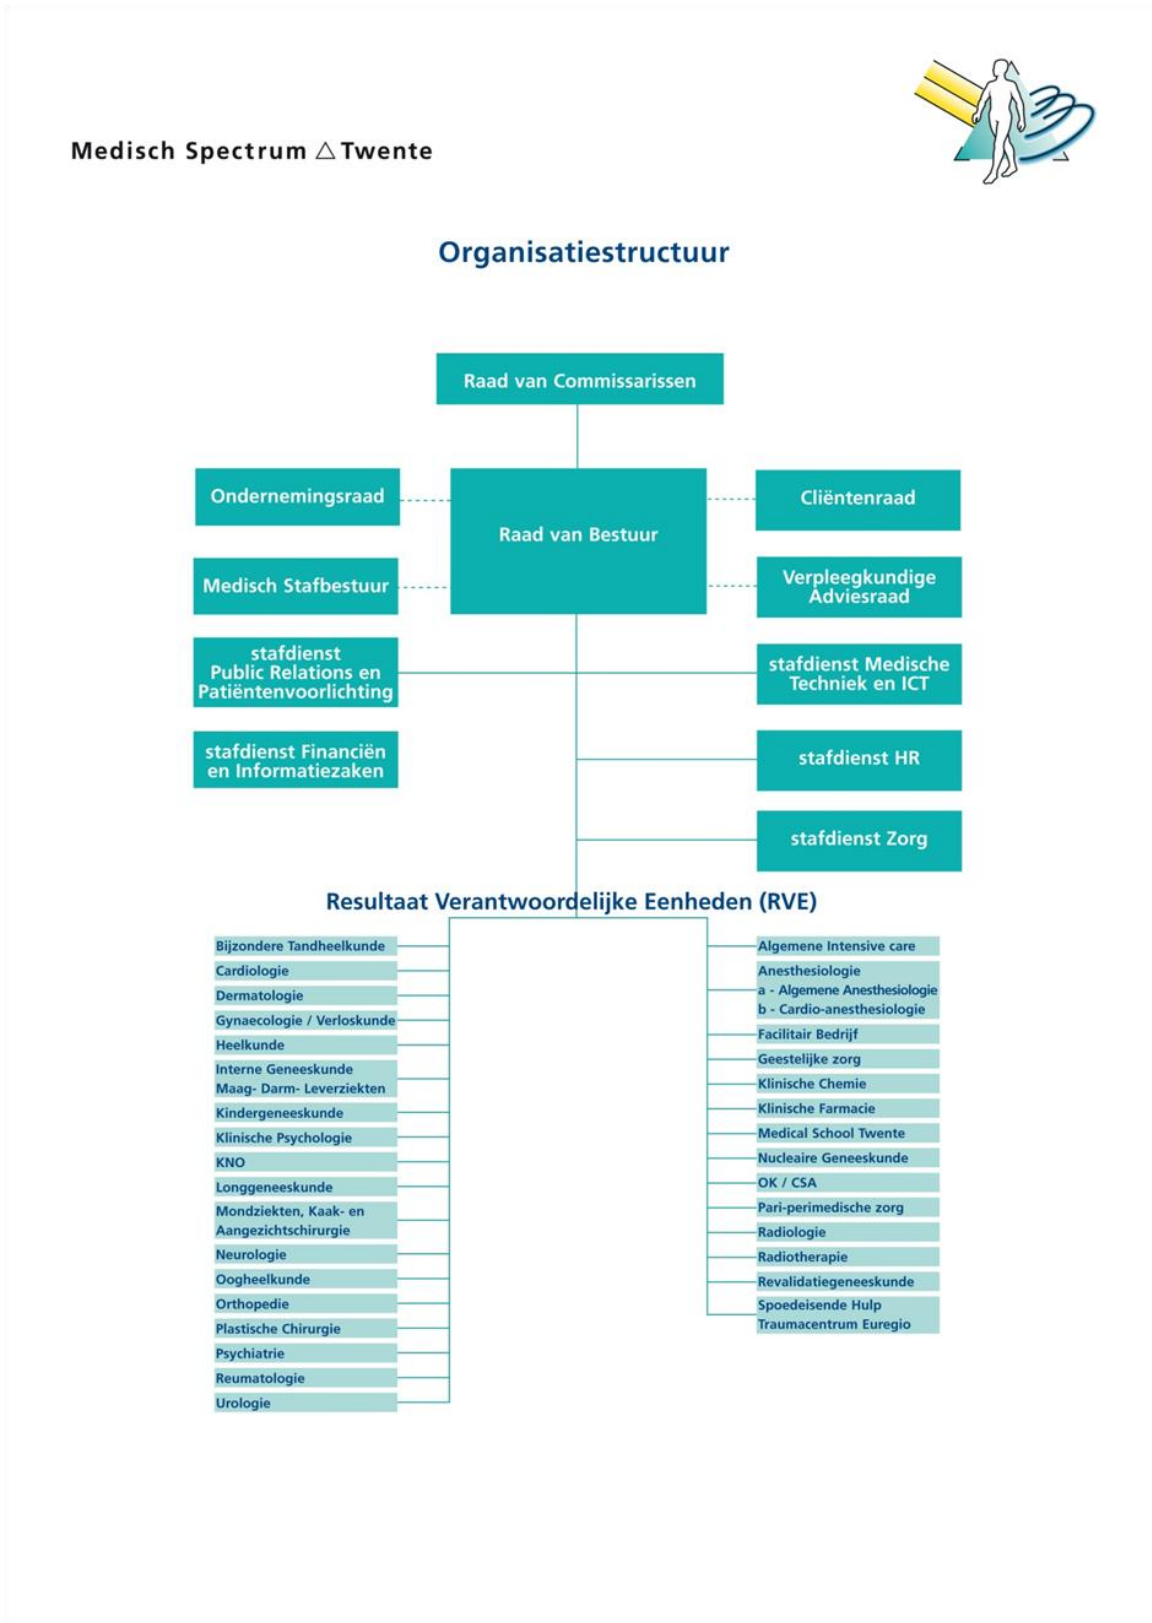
Medisch Spectrum △ Twente

Organisatiestructuur

Raad van Commissarissen

Ondernemingsraad

Raad van Bestuur

Cliëntenraad

Medisch Stafbestuur

Verpleegkundige Adviesraad

stafdienst Public Relations en Patiëntenvoorlichting

stafdienst Medische Techniek en ICT

stafdienst Financiën en Informatiezaken

stafdienst HR

stafdienst Zorg

Resultaat Verantwoordelijke Eenheden (RVE)

Bijzondere Tandheelkunde
Cardiologie
Dermatologie
Gynaecologie / Verloskunde
Heelkunde
Interne Geneeskunde Maag- Darm- Leverziekten
Kindergeneeskunde
Klinische Psychologie
KNO
Longgeneeskunde
Mondziekten, Kaak- en Aangezichtschirurgie
Neurologie
Oogheelkunde
Orthopedie
Plastische Chirurgie
Psychiatrie
Reumatologie
Urologie

Algemene Intensive care
Anesthesiologie
a - Algemene Anesthesiologie
b - Cardio-anesthesiologie
Facilitair Bedrijf
Geestelijke zorg
Klinische Chemie
Klinische Farmacie
Medical School Twente
Nucleaire Geneeskunde
OK / CSA
Pari-perimedische zorg
Radiologie
Radiotherapie
Revalidatiegeneeskunde
Spoedeisende Hulp Traumacentrum Euregio